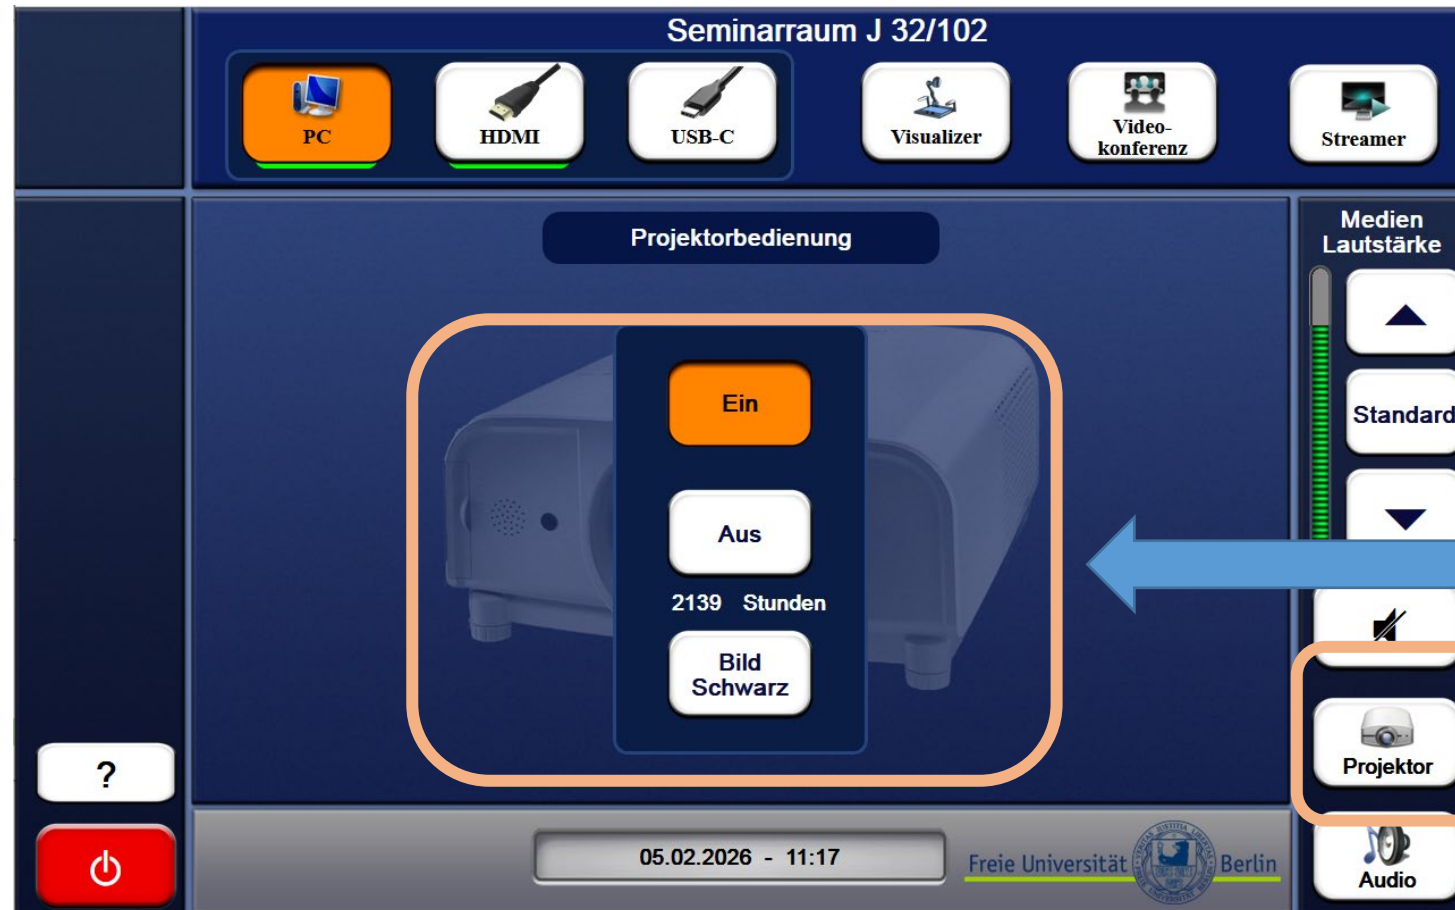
Seminarraum J 32/102

PC

HDMI

USB-C

Visualizer

Video-
konferenz

Streamer

Projektorbedienung

Ein

Aus

2139 Stunden

Bild
Schwarz

Medien
Lautstärke

Standard

Projektor

Audio

?

05.02.2026 - 11:17

Freie Universität Berlin